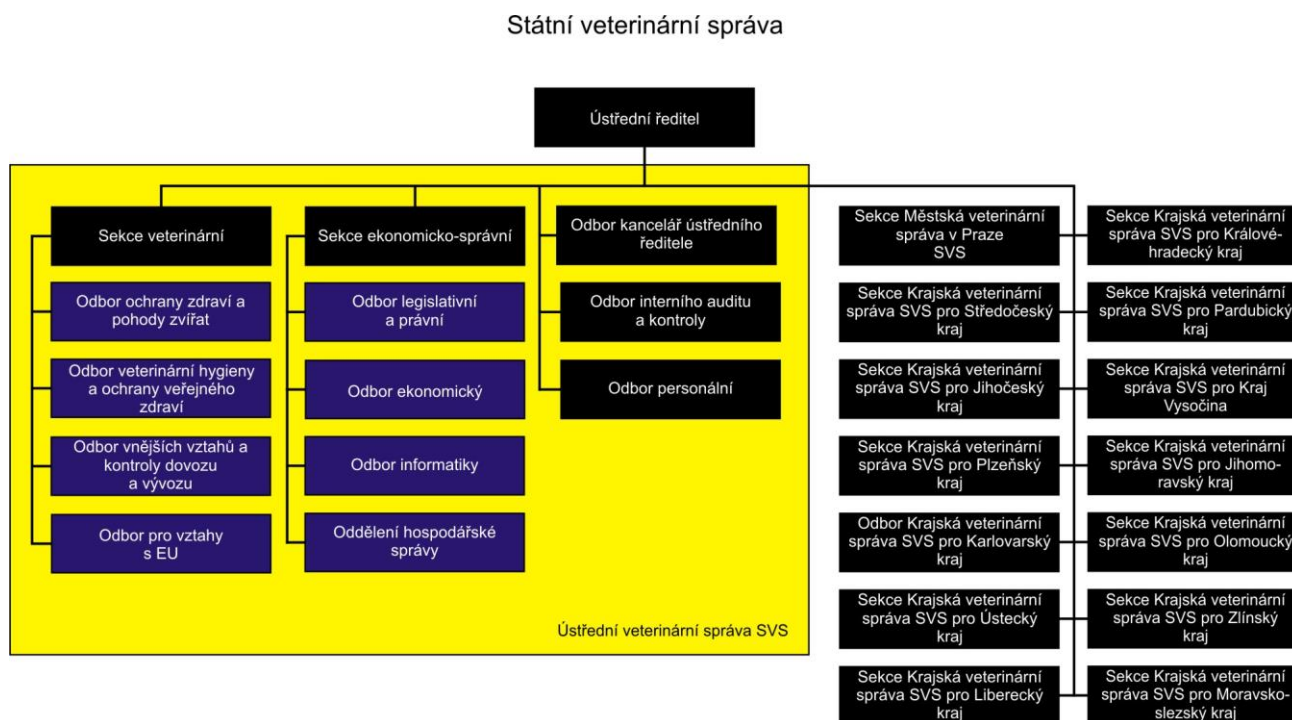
Státní veterinární správa

Ústřední ředitel

Sekce veterinární

Odbor ochrany zdraví a pohody zvířat

Odbor veterinární hygieny a ochrany veřejného zdraví

Odbor vnějších vztahů a kontroly dovozu a vývozu

Odbor pro vztahy s EU

Sekce ekonomicko-správní

Odbor legislativní a právní

Odbor ekonomický

Odbor informatiky

Oddělení hospodářské správy

Odbor kancelář ústředního ředitele

Odbor interního auditu a kontroly

Odbor personální

Ústřední veterinární správa SVS

Sekce Městská veterinární správa v Praze SVS

Sekce Krajská veterinární správa SVS pro Středočeský kraj

Sekce Krajská veterinární správa SVS pro Jihočeský kraj

Sekce Krajská veterinární správa SVS pro Plzeňský kraj

Odbor Krajská veterinární správa SVS pro Karlovarský kraj

Sekce Krajská veterinární správa SVS pro Ústecký kraj

Sekce Krajská veterinární správa SVS pro Liberecký kraj

Sekce Krajská veterinární správa SVS pro Královéhradecký kraj

Sekce Krajská veterinární správa SVS pro Pardubický kraj

Sekce Krajská veterinární správa SVS pro Kraj Vysočina

Sekce Krajská veterinární správa SVS pro Jihomoravský kraj

Sekce Krajská veterinární správa SVS pro Olomoucký kraj

Sekce Krajská veterinární správa SVS pro Zlínský kraj

Sekce Krajská veterinární správa SVS pro Moravskoslezský kraj